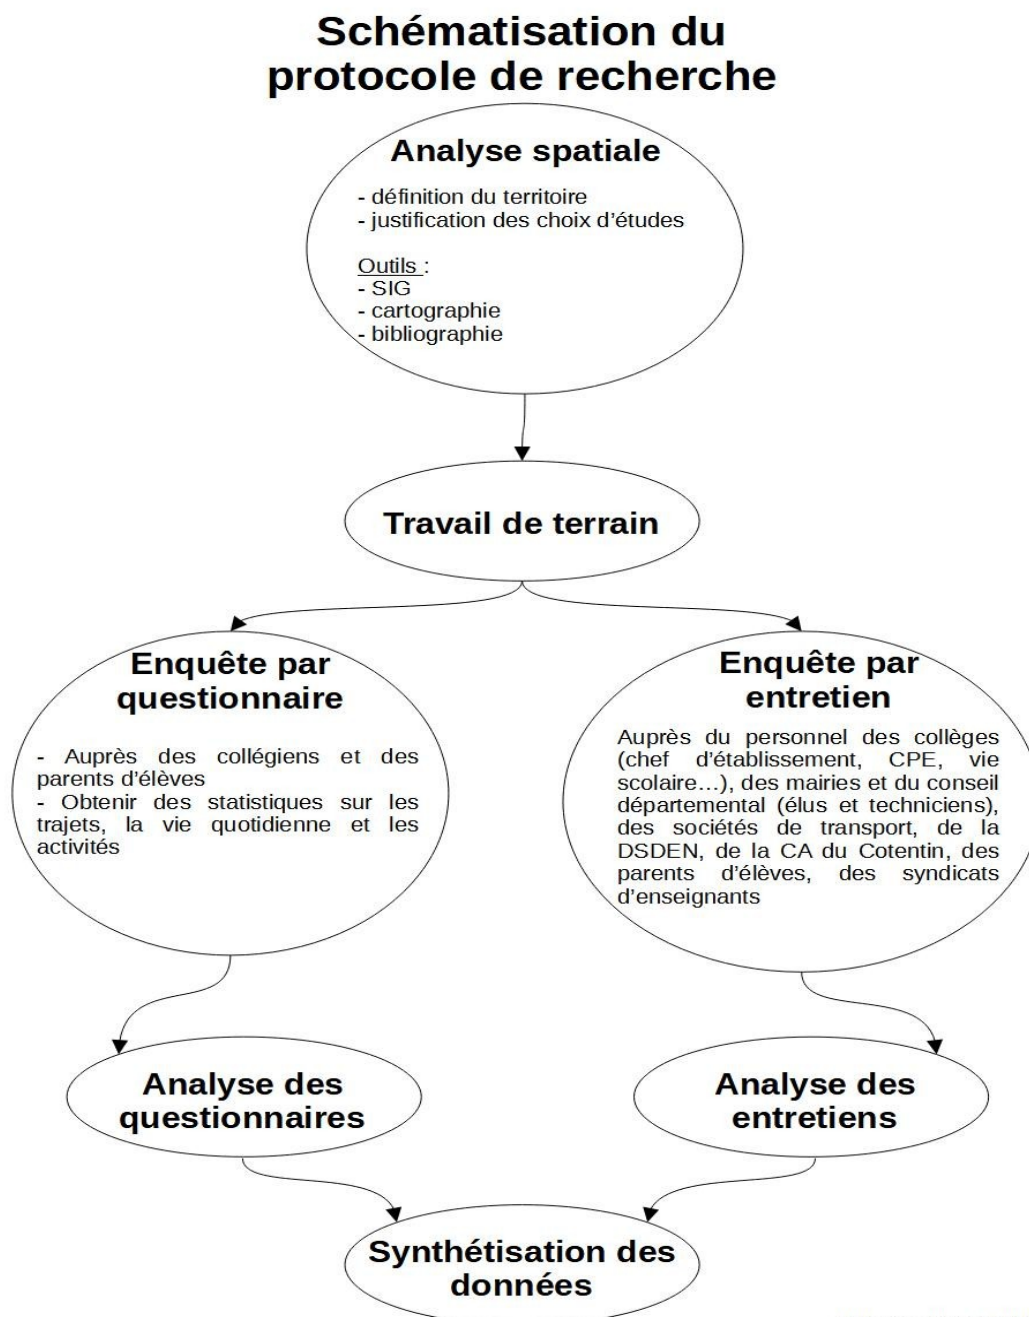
Schématisation du protocole de recherche

Analyse spatiale

- définition du territoire
- justification des choix d'études

Outils :
- SIG
- cartographie
- bibliographie

Travail de terrain

Enquête par questionnaire

- Auprès des collégiens et des parents d'élèves
- Obtenir des statistiques sur les trajets, la vie quotidienne et les activités

Enquête par entretien

Auprès du personnel des collèges (chef d'établissement, CPE, vie scolaire…), des mairies et du conseil départemental (élus et techniciens), des sociétés de transport, de la DSDEN, de la CA du Cotentin, des parents d'élèves, des syndicats d'enseignants

Analyse des questionnaires

Analyse des entretiens

Synthétisation des données